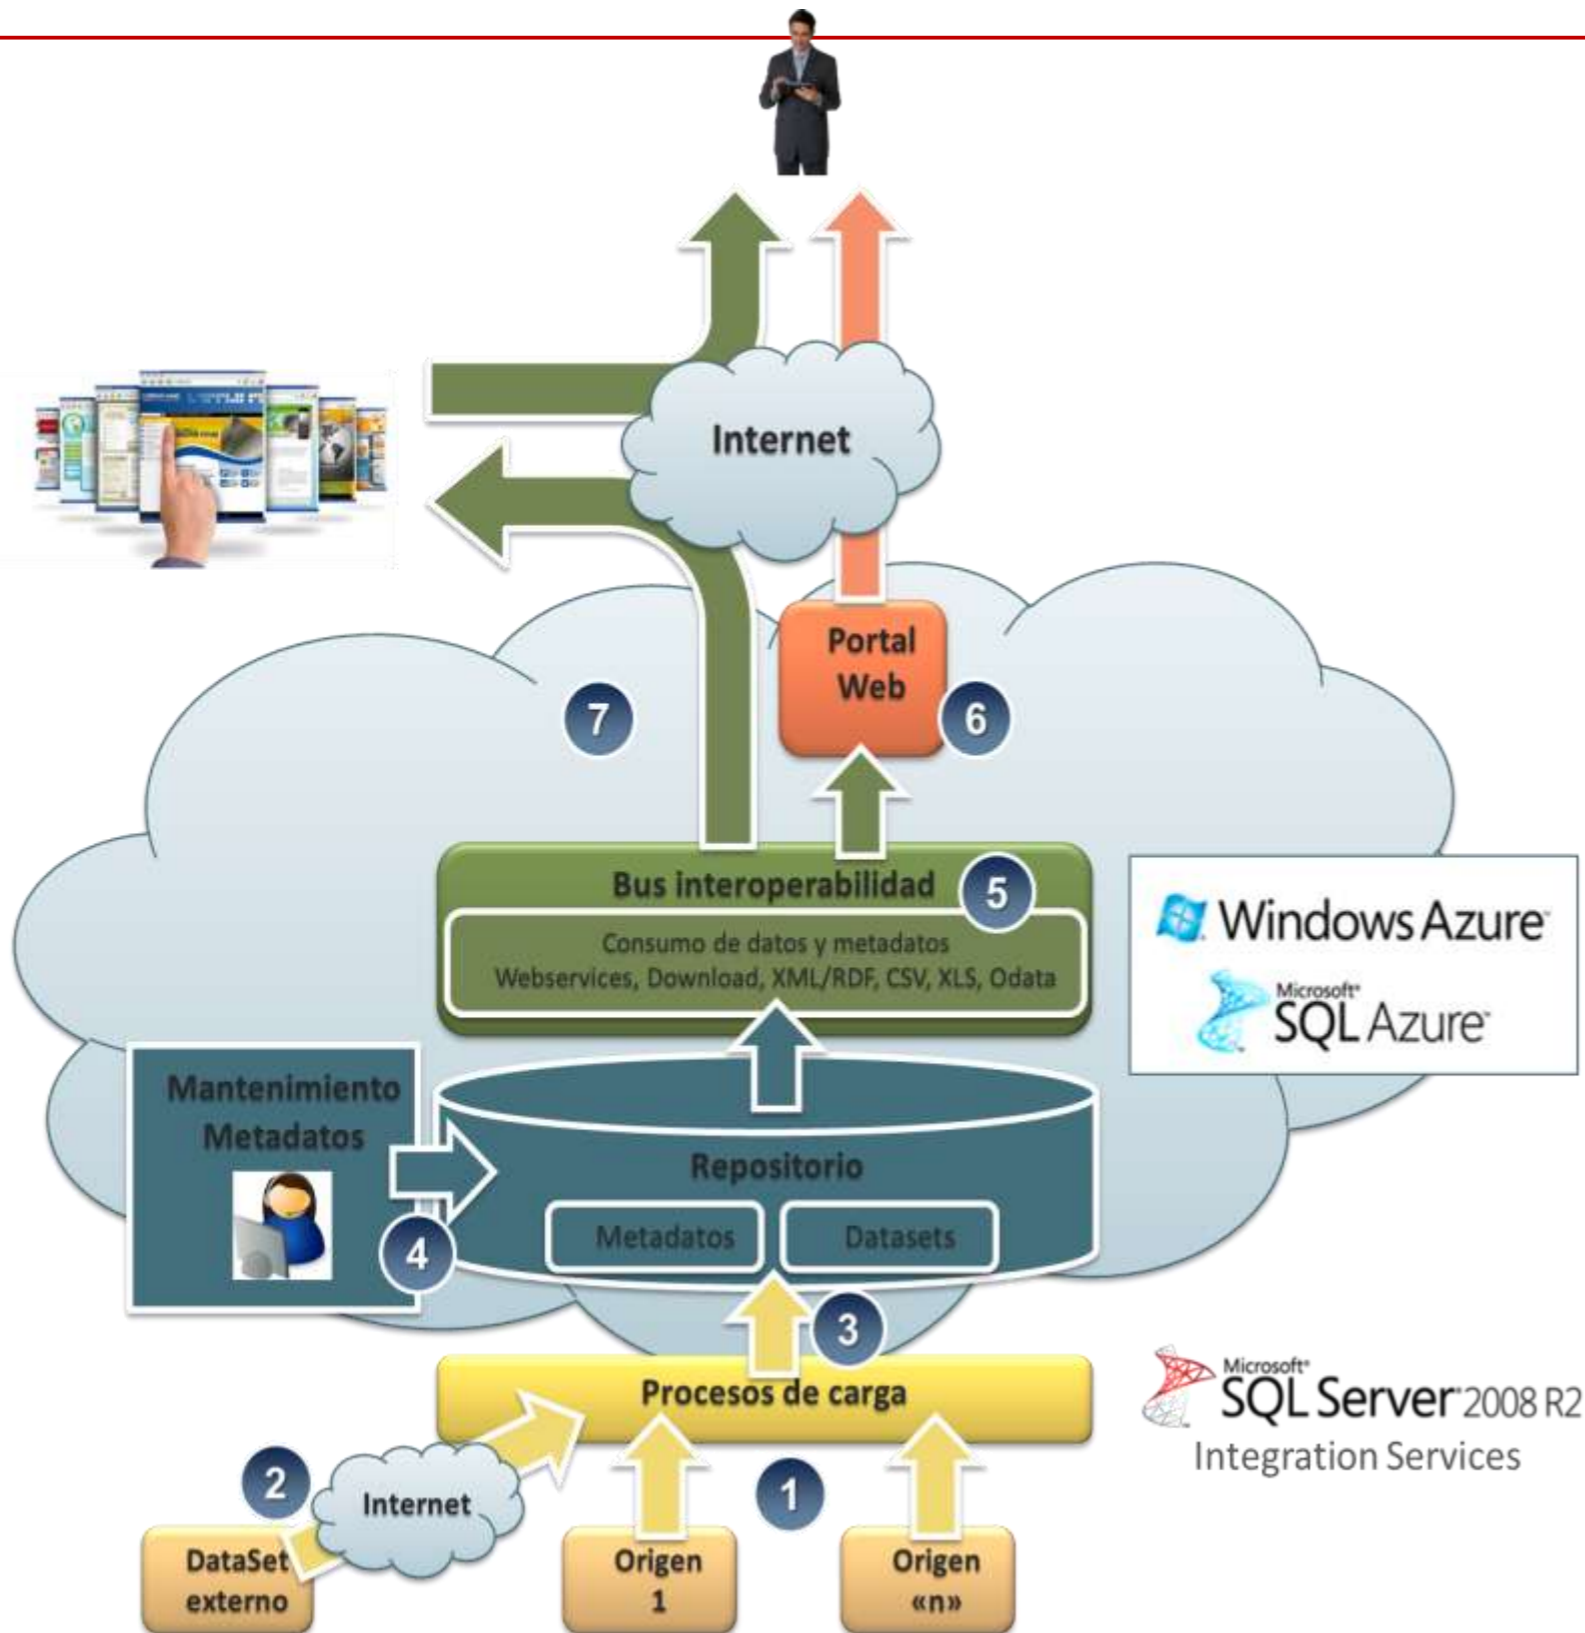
Internet

Portal Web

7

6

Bus interoperabilidad

5

Consumo de datos y metadatos
Webservices, Download, XML/RDF, CSV, XLS, Odata

Windows Azure

Microsoft SQL Azure

Mantenimiento Metadatos

Repositorio

Metadatos

Datasets

4

3

Procesos de carga

Microsoft SQL Server 2008 R2
Integration Services

2

Internet

1

DataSet externo

Origen 1

Origen «n»